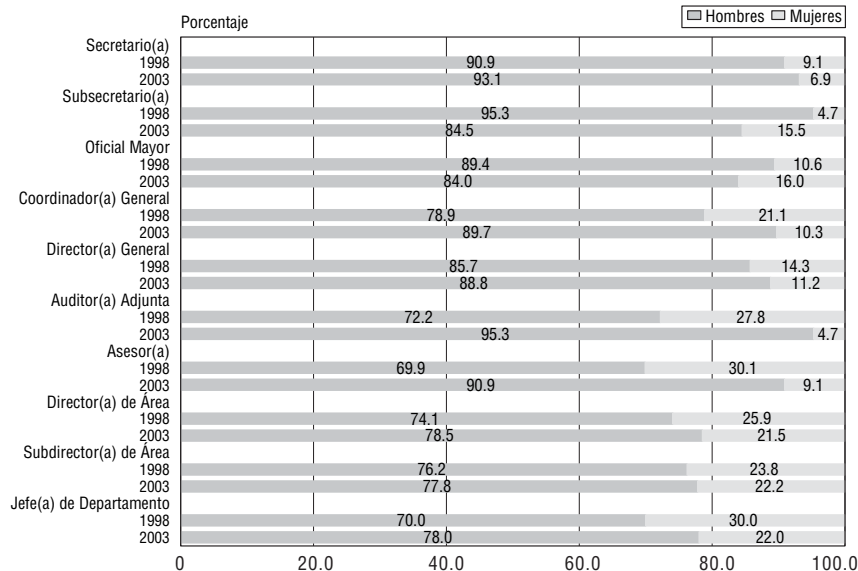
Porcentaje

Hombres Mujeres

| | Hombres | Mujeres |
|---|---|---|
| Secretario(a) | | |
| 1998 | 90.9 | 9.1 |
| 2003 | 93.1 | 6.9 |
| Subsecretario(a) | | |
| 1998 | 95.3 | 4.7 |
| 2003 | 84.5 | 15.5 |
| Oficial Mayor | | |
| 1998 | 89.4 | 10.6 |
| 2003 | 84.0 | 16.0 |
| Coordinador(a) General | | |
| 1998 | 78.9 | 21.1 |
| 2003 | 89.7 | 10.3 |
| Director(a) General | | |
| 1998 | 85.7 | 14.3 |
| 2003 | 88.8 | 11.2 |
| Auditor(a) Adjunta | | |
| 1998 | 72.2 | 27.8 |
| 2003 | 95.3 | 4.7 |
| Asesor(a) | | |
| 1998 | 69.9 | 30.1 |
| 2003 | 90.9 | 9.1 |
| Director(a) de Área | | |
| 1998 | 74.1 | 25.9 |
| 2003 | 78.5 | 21.5 |
| Subdirector(a) de Área | | |
| 1998 | 76.2 | 23.8 |
| 2003 | 77.8 | 22.2 |
| Jefe(a) de Departamento | | |
| 1998 | 70.0 | 30.0 |
| 2003 | 78.0 | 22.0 |

0 20.0 40.0 60.0 80.0 100.0